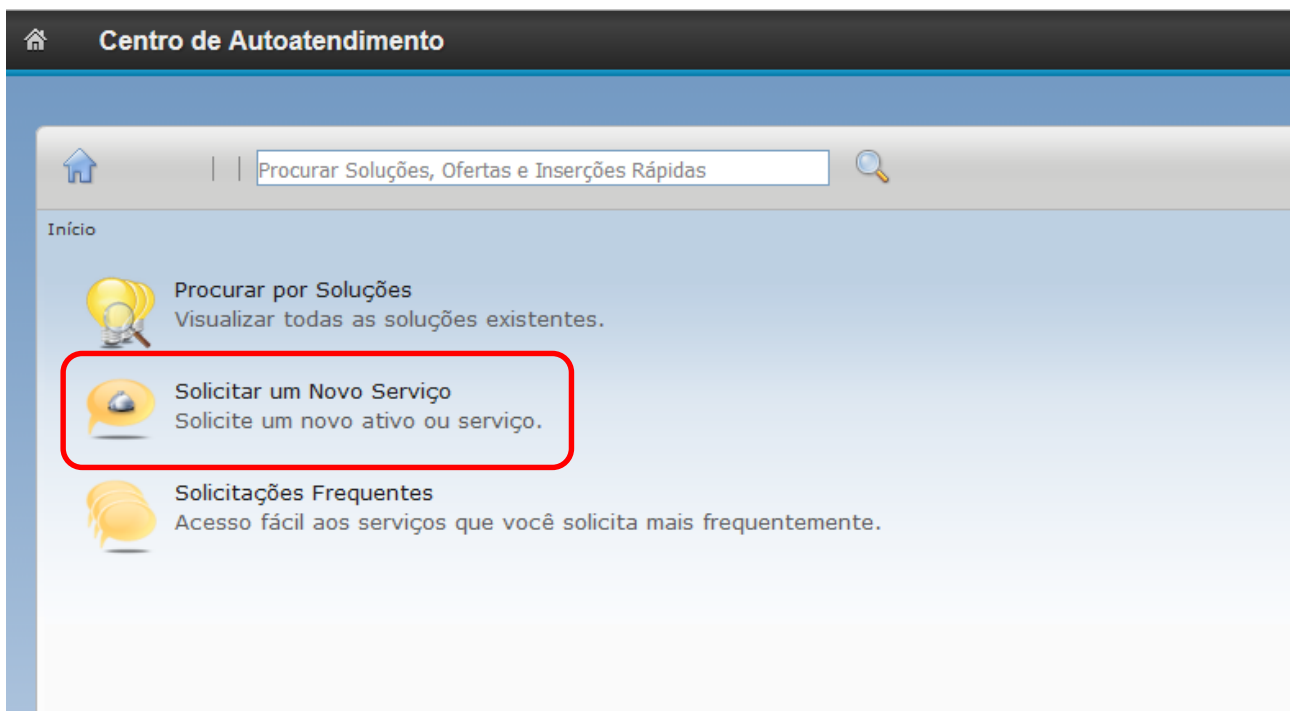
Centro de Autoatendimento

Procurar Soluções, Ofertas e Inserções Rápidas

Início

Procurar por Soluções
Visualizar todas as soluções existentes.

Solicitar um Novo Serviço
Solicite um novo ativo ou serviço.

Solicitações Frequentes
Acesso fácil aos serviços que você solicita mais frequentemente.